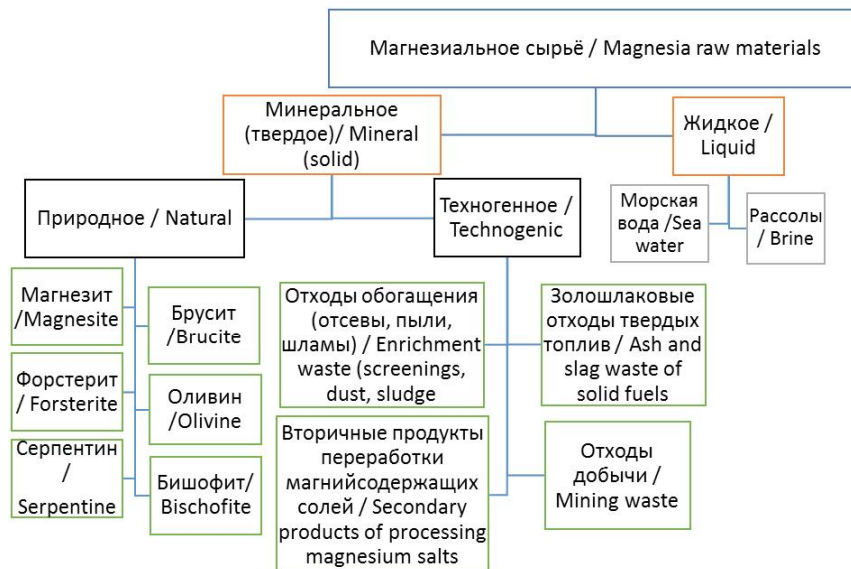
Магнезиальное сырьё / Magnesia raw materials

Минеральное (твердое)/ Mineral (solid)

Жидкое / Liquid

Природное / Natural

Техногенное / Technogenic

Морская вода /Sea water

Рассолы / Brine

Магнезит /Magnesite

Брусит /Brucite

Форстерит / Forsterite

Оливин /Olivine

Серпентин / Serpentine

Бишофит/ Bischofite

Отходы обогащения (отсевы, пыли, шламы) / Enrichment waste (screenings, dust, sludge

Золошлаковые отходы твердых топлив / Ash and slag waste of solid fuels

Вторичные продукты переработки магнийсодержащих солей / Secondary products of processing magnesium salts

Отходы добычи / Mining waste